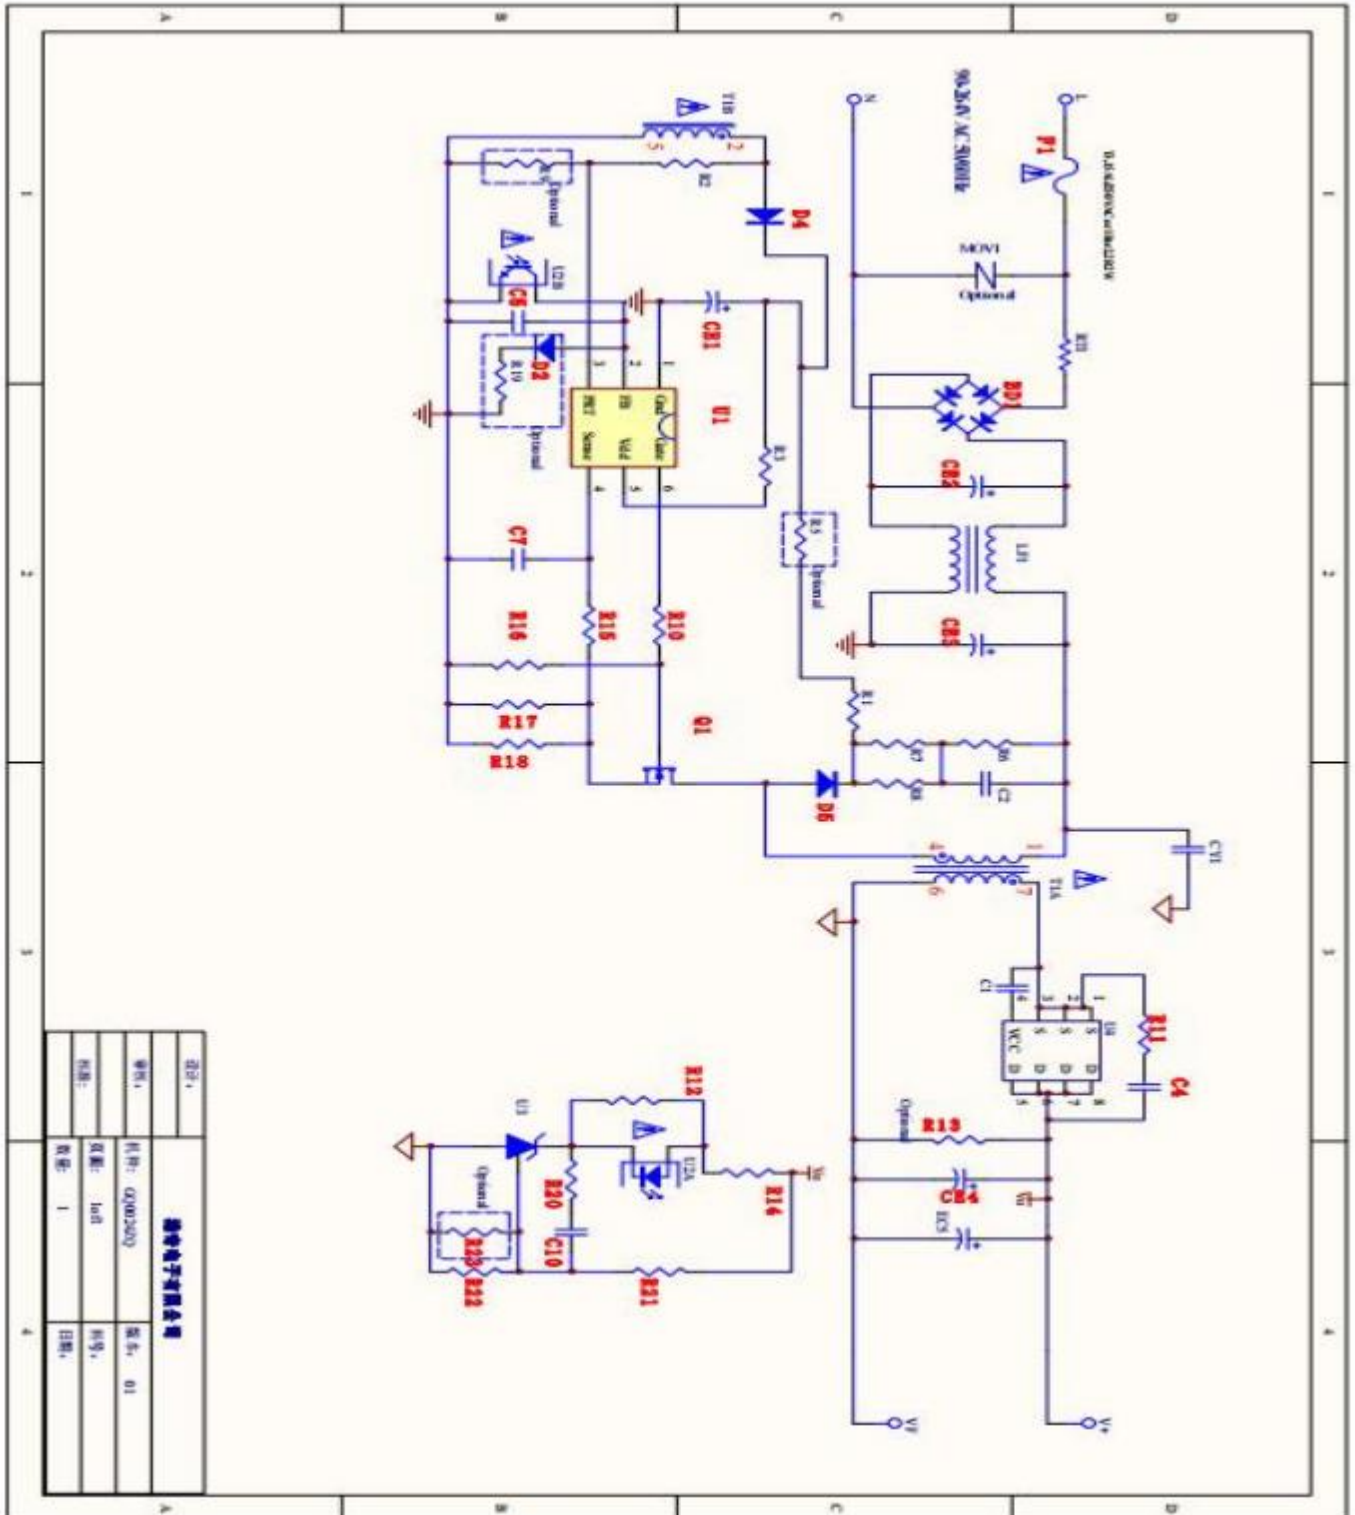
A
B
C
D
1
2
3
4
90-264V AC 50/60Hz
L
N
F1
T1.6/250V
MOV1
Optional
R3
BD1
CB2
L1
CB3
T1B
R2
Optional
D4
U2B
C6
CB1
D2
R19
Optional
U1
Gnd
Gate
FB
Vdd
PRT
Sense
1
2
3
6
5
4
R1
R5
Optional
C7
R16
R15
R10
R17
R18
Q1
D6
R7
R6
R8
C2
T1A
CY1
C1
U3
S
S
S
VCC
D
D
D
D
R11
C4
R13
Optional
CB4
EC5
V+
V-
R12
U3
U2A
R14
R20
C10
R21
Optional
R23
R22
设计:
审核:
料号:
文件:
版本:
01
数量:
1
日期: